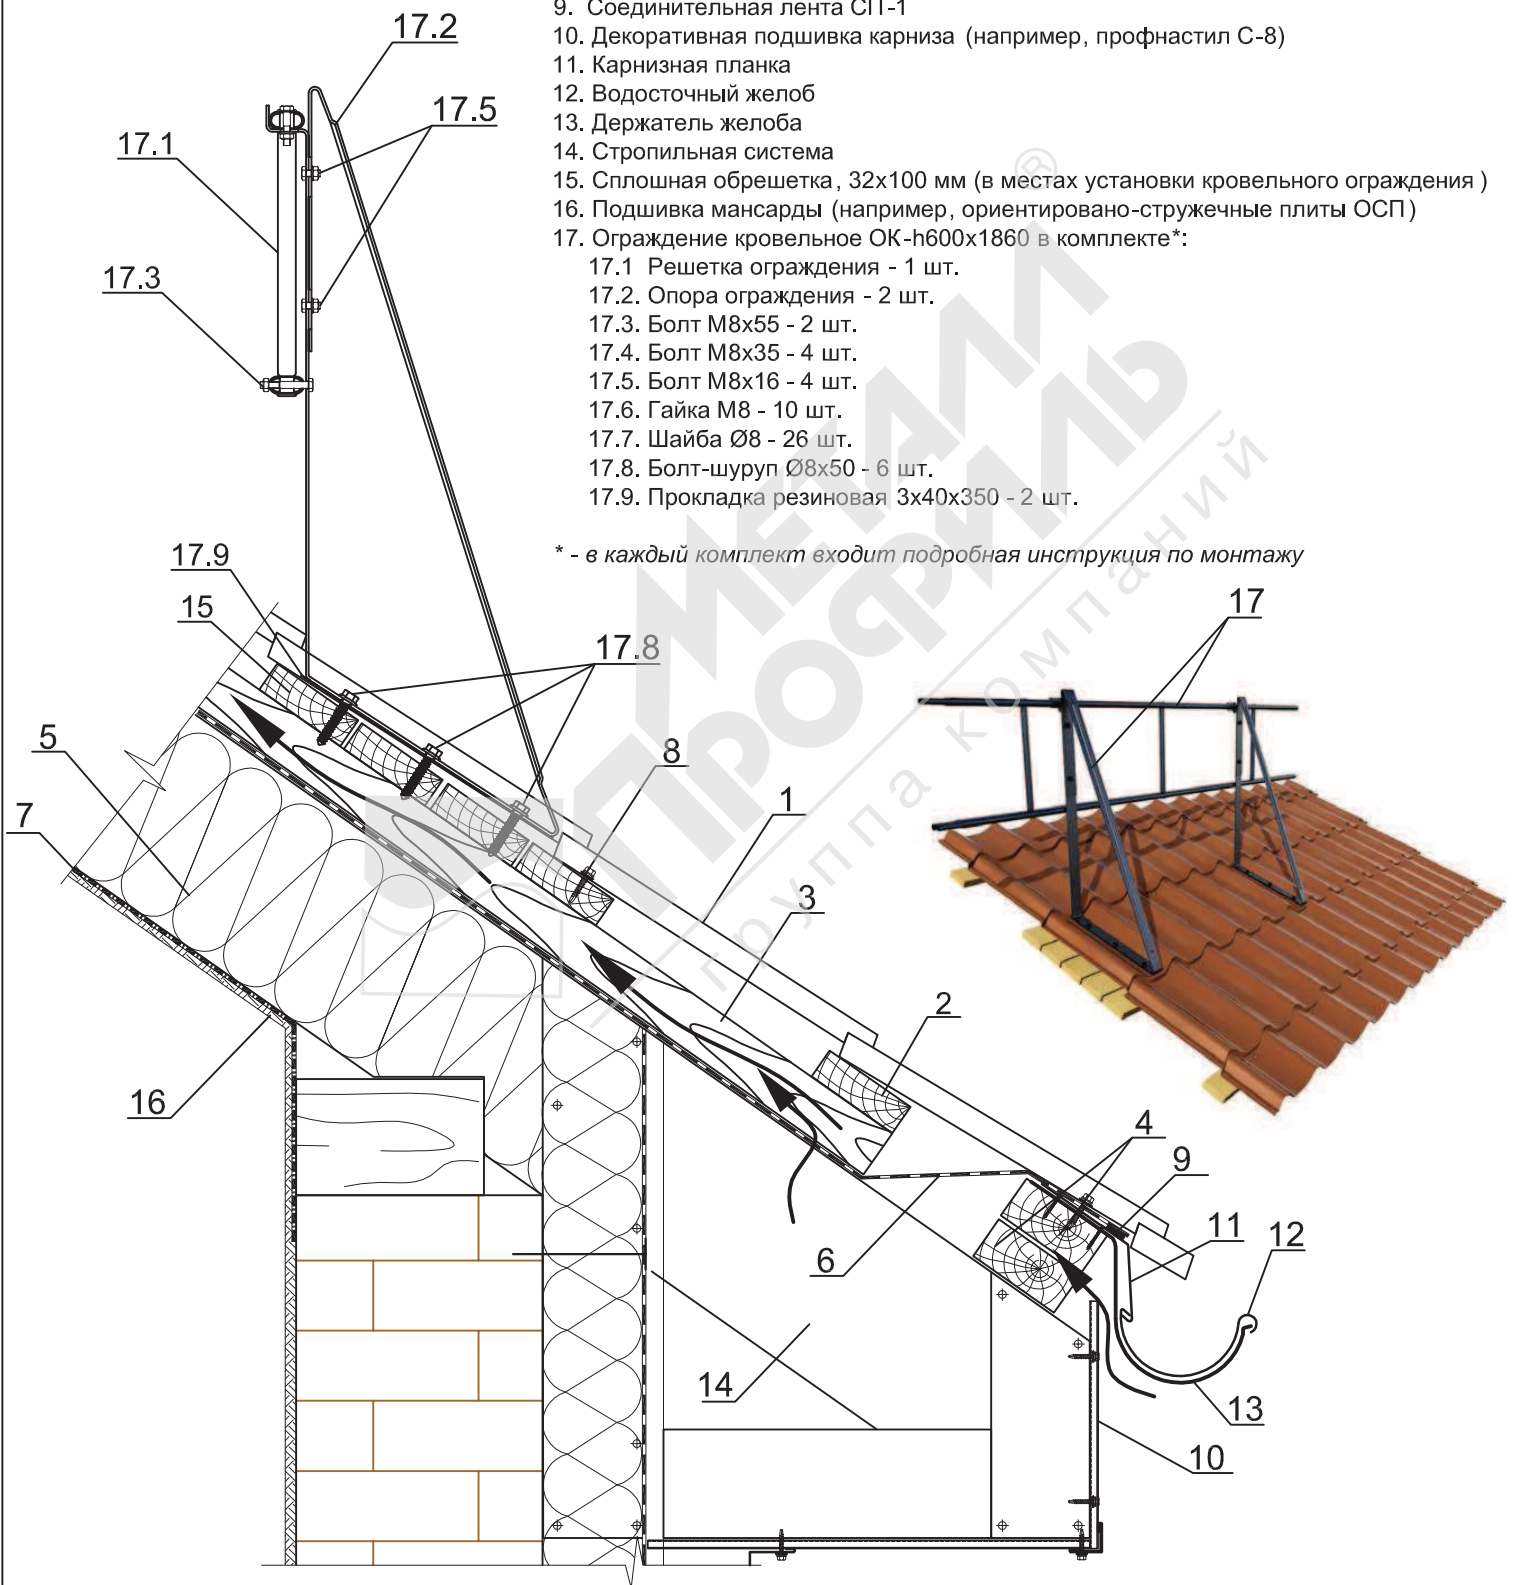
9. Соединительная лента СП-1
10. Декоративная подшивка карниза (например, профнастил С-8)
11. Карнизная планка
12. Водосточный желоб
13. Держатель желоба
14. Стропильная система
15. Сплошная обрешетка, 32x100 мм (в местах установки кровельного ограждения)
16. Подшивка мансарды (например, ориентировано-стружечные плиты ОСП)
17. Ограждение кровельное ОК-h600x1860 в комплекте*:
17.1 Решетка ограждения - 1 шт.
17.2. Опора ограждения - 2 шт.
17.3. Болт М8x55 - 2 шт.
17.4. Болт М8x35 - 4 шт.
17.5. Болт М8x16 - 4 шт.
17.6. Гайка М8 - 10 шт.
17.7. Шайба Ø8 - 26 шт.
17.8. Болт-шуруп Ø8x50 - 6 шт.
17.9. Прокладка резиновая 3x40x350 - 2 шт.

* - в каждый комплект входит подробная инструкция по монтажу

МЕТАЛЛ ПРОФИЛЬ группа компаний ®

17.2
17.5
17.1
17.3
17.9
15
17.8
5
7
8
1
3
2
16
4
9
11
12
6
14
13
10
17